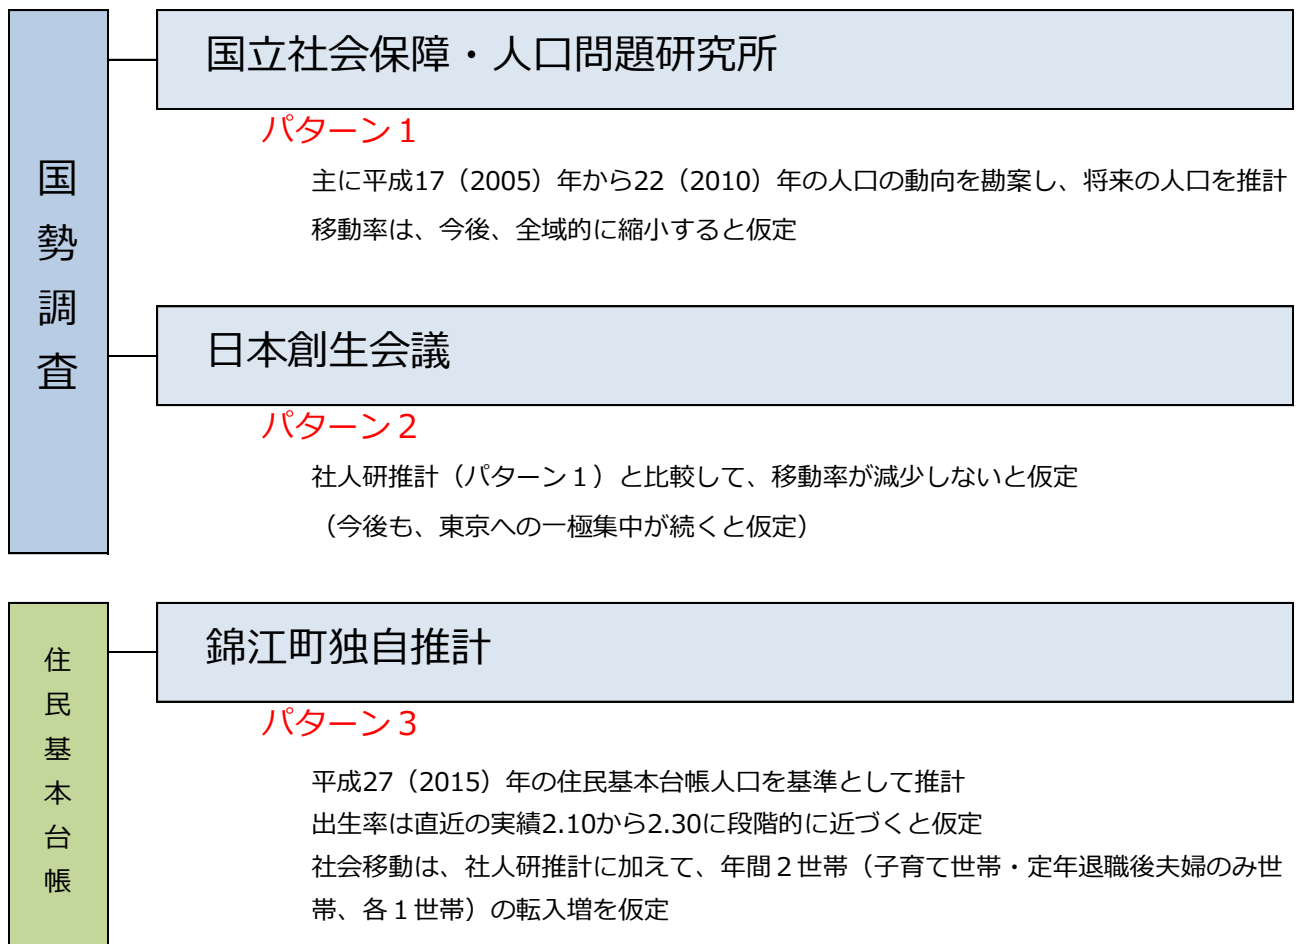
国勢調査

国立社会保障・人口問題研究所

パターン１

主に平成17（2005）年から22（2010）年の人口の動向を勘案し、将来の人口を推計
移動率は、今後、全域的に縮小すると仮定

日本創生会議

パターン２

社人研推計（パターン１）と比較して、移動率が減少しないと仮定
（今後も、東京への一極集中が続くと仮定）

住民基本台帳

錦江町独自推計

パターン３

平成27（2015）年の住民基本台帳人口を基準として推計
出生率は直近の実績2.10から2.30に段階的に近づくと仮定
社会移動は、社人研推計に加えて、年間２世帯（子育て世帯・定年退職後夫婦のみ世帯、各１世帯）の転入増を仮定